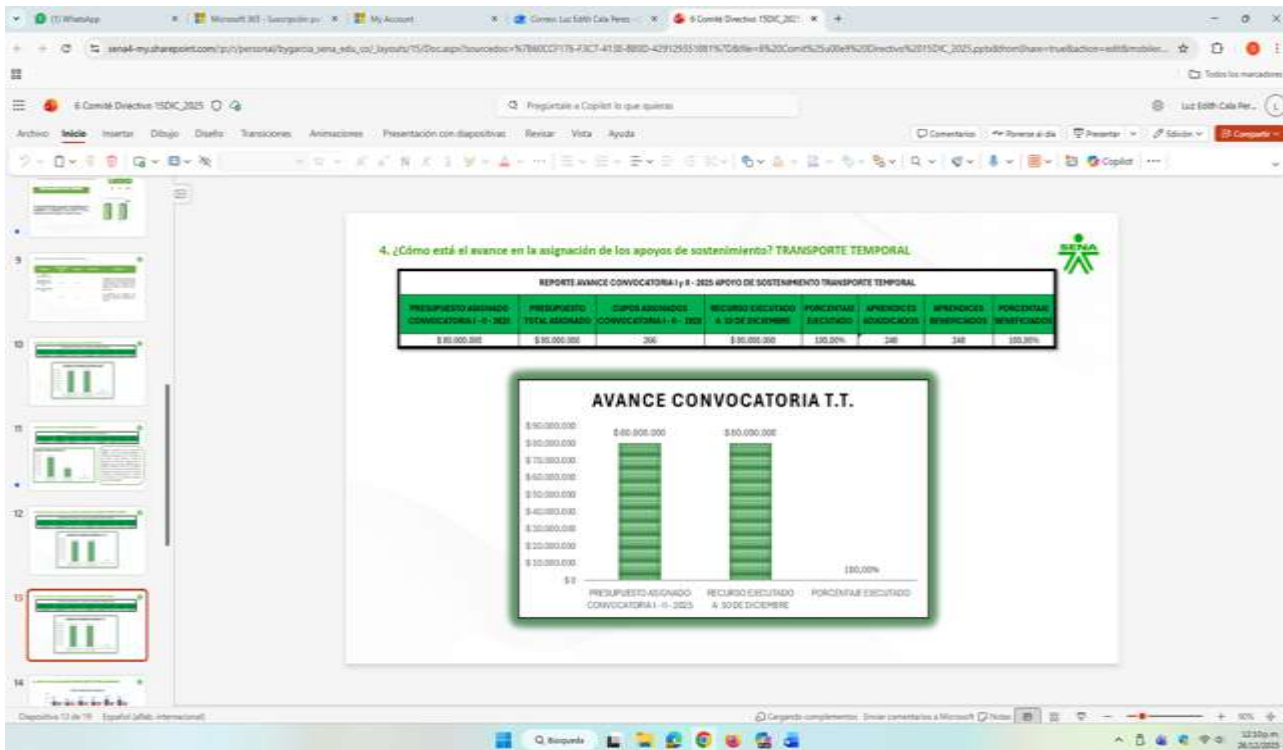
(1) WhatsApp | Microsoft 365 - Suscripción | My Account | Correo: Luz Edith Cala Perez | 6 Comité Directivo 15DIC 2025

6 Comité Directivo 15DIC 2025

Pregúntale a Copilot lo que quieras

Luz Edith Cala Per...

Archivo Inicio Insertar Dibujo Diseño Transiciones Animaciones Presentación con diapositivas Revisar Vista Ayuda

Comentarios Ponerse al día Presentar Edición Compartir

Copilot

Todos los marcadores

9

10

11

12

13

14

4. ¿Cómo está el avance en la asignación de los apoyos de sostenimiento? TRANSPORTE TEMPORAL

SENA

| REPORTE AVANCE CONVOCATORIA I y II - 2025 APOYO DE SOSTENIMIENTO TRANSPORTE TEMPORAL | | | | | | | |
|---|---|---|---|---|---|---|---|
| PRESUPUESTO ASIGNADO CONVOCATORIA I - II - 2025 | PRESUPUESTO TOTAL ASIGNADO | CUPOS ASIGNADOS CONVOCATORIA I - II - 2025 | RECURSO EJECUTADO A 10 DE DICIEMBRE | PORCENTAJE EJECUTADO | APRENDICES ADJUDICADOS | APRENDICES BENEFICIADOS | PORCENTAJE BENEFICIADOS |
| $ 80.000.000 | $ 80.000.000 | 266 | $ 80.000.000 | 100,00% | 248 | 248 | 100,00% |

AVANCE CONVOCATORIA T.T.

$90.000.000
$80.000.000
$70.000.000
$60.000.000
$50.000.000
$40.000.000
$30.000.000
$20.000.000
$10.000.000
$0

$80.000.000
$80.000.000
100,00%

PRESUPUESTO ASIGNADO CONVOCATORIA I - II - 2025
RECURSO EJECUTADO A 10 DE DICIEMBRE
PORCENTAJE EJECUTADO

Diapositiva 13 de 19 Español (alfab. internacional)

Cargando complementos Enviar comentarios a Microsoft Notas 50%

Búsqueda

12:10 p.m.
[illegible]